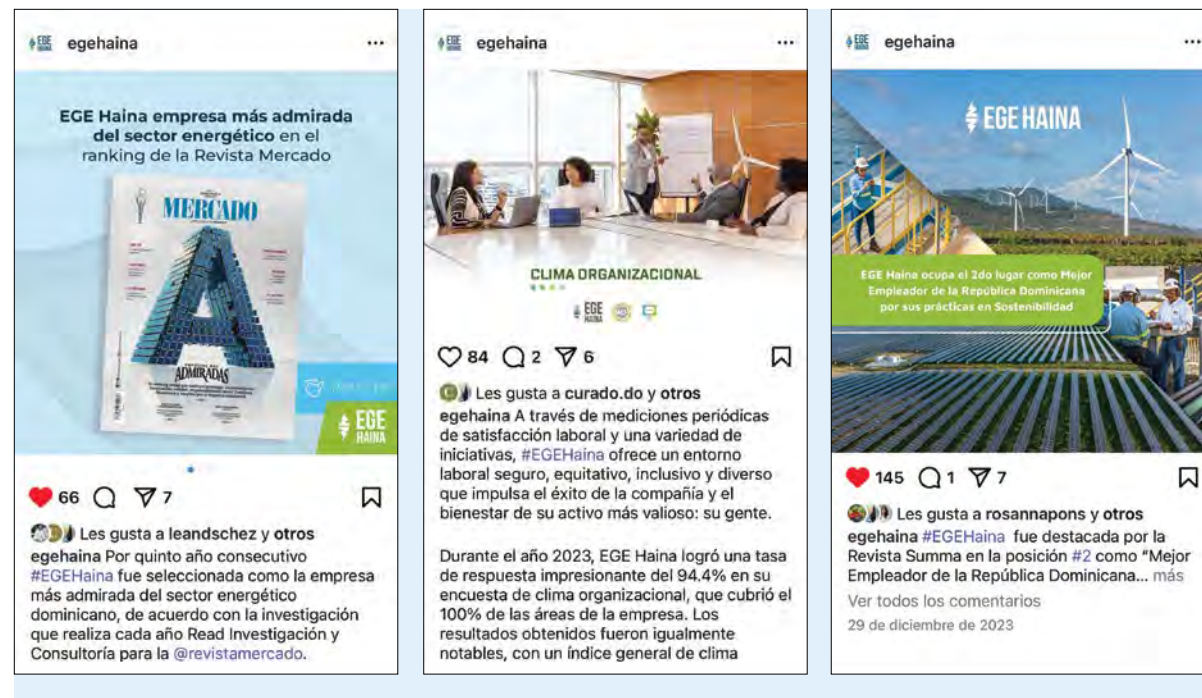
EGE HAINA egehaina ···

EGE Haina empresa más admirada del sector energético en el ranking de la Revista Mercado

MERCADO

A

ADMIRADAS

EGE HAINA

66 7

Les gusta a leandschez y otros

egehaina Por quinto año consecutivo #EGEHaina fue seleccionada como la empresa más admirada del sector energético dominicano, de acuerdo con la investigación que realiza cada año Read Investigación y Consultoría para la @revistamercado.

EGE HAINA egehaina ···

CLIMA ORGANIZACIONAL

EGE HAINA

84 2 6

Les gusta a curado.do y otros

egehaina A través de mediciones periódicas de satisfacción laboral y una variedad de iniciativas, #EGEHaina ofrece un entorno laboral seguro, equitativo, inclusivo y diverso que impulsa el éxito de la compañía y el bienestar de su activo más valioso: su gente.

Durante el año 2023, EGE Haina logró una tasa de respuesta impresionante del 94.4% en su encuesta de clima organizacional, que cubrió el 100% de las áreas de la empresa. Los resultados obtenidos fueron igualmente notables, con un índice general de clima

EGE HAINA egehaina ···

EGE HAINA

EGE Haina ocupa el 2do lugar como Mejor Empleador de la República Dominicana por sus prácticas en Sostenibilidad

145 1 7

Les gusta a rosannapons y otros

egehaina #EGEHaina fue destacada por la Revista Summa en la posición #2 como "Mejor Empleador de la República Dominicana... más

Ver todos los comentarios

29 de diciembre de 2023